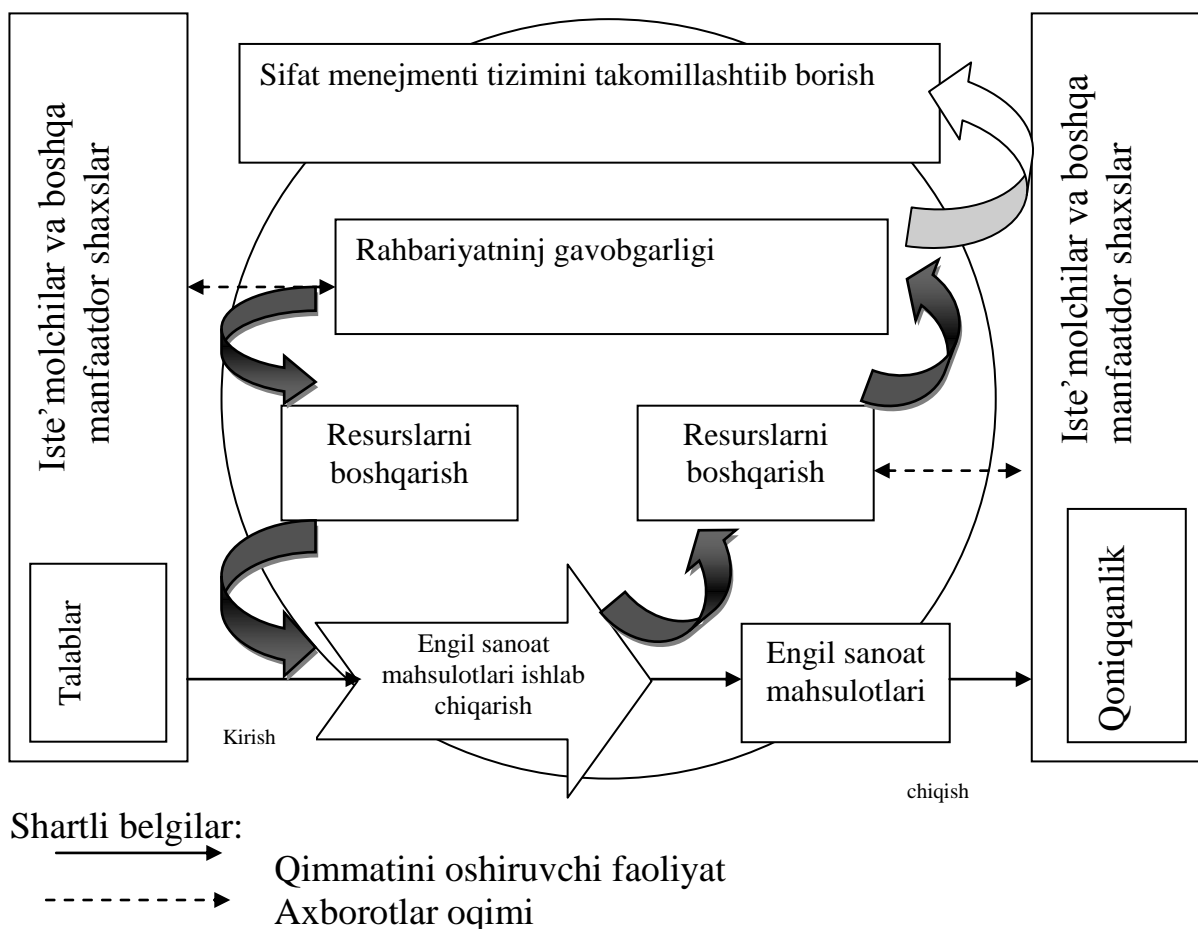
Iste'molchilar va boshqa manfaatdor shaxslar

Talablar

Sifat menejmenti tizimini takomillashtiib borish

Rahbariyatninj gavobgarligi

Resurslarni boshqarish

Resurslarni boshqarish

Engil sanoat mahsulotlari ishlab chiqarish

Engil sanoat mahsulotlari

Kirish

chiqish

Iste'molchilar va boshqa manfaatdor shaxslar

Qoniqqanlik

Shartli belgilar:

Qimmatini oshiruvchi faoliyat

Axborotlar oqimi